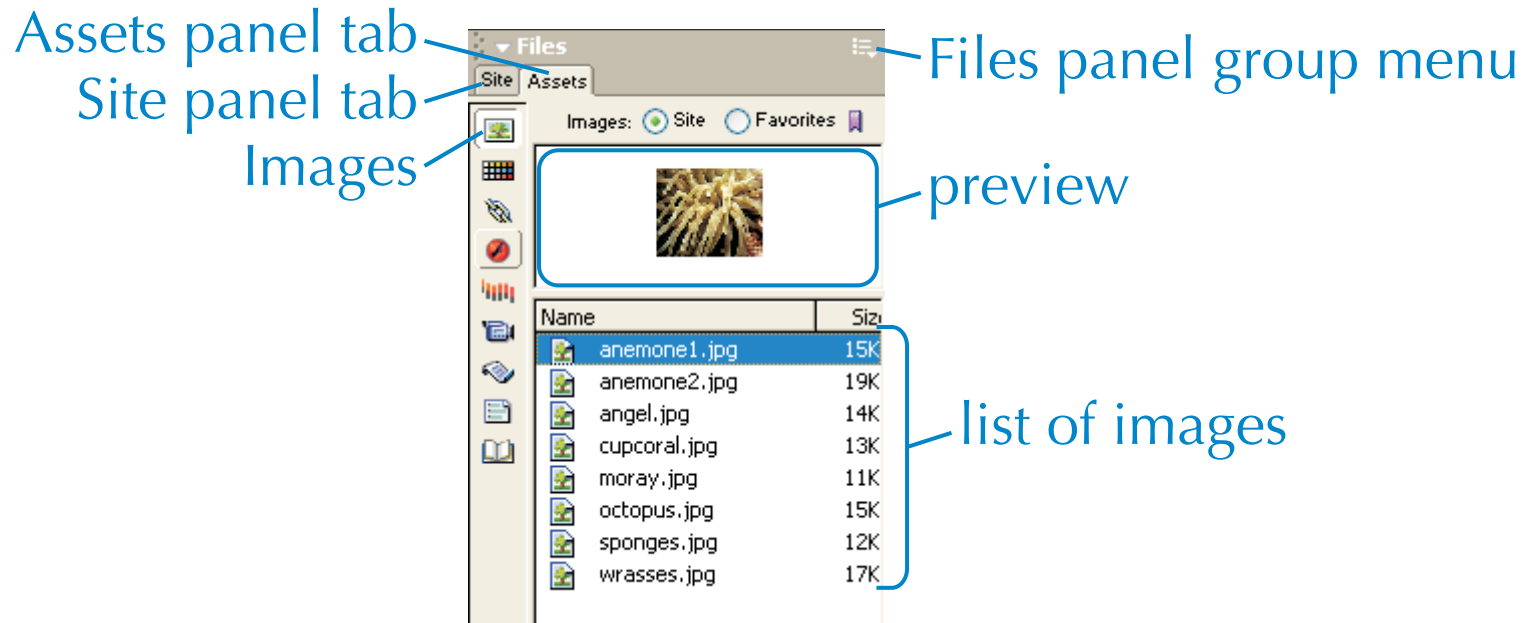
Assets panel tab
Site panel tab
Images

Files
Site Assets
Images: Site Favorites

| Name | Siz |
|---|---|
| anemone1.jpg | 15K |
| anemone2.jpg | 19K |
| angel.jpg | 14K |
| cupcoral.jpg | 13K |
| moray.jpg | 11K |
| octopus.jpg | 15K |
| sponges.jpg | 12K |
| wrasses.jpg | 17K |

Files panel group menu
preview
list of images